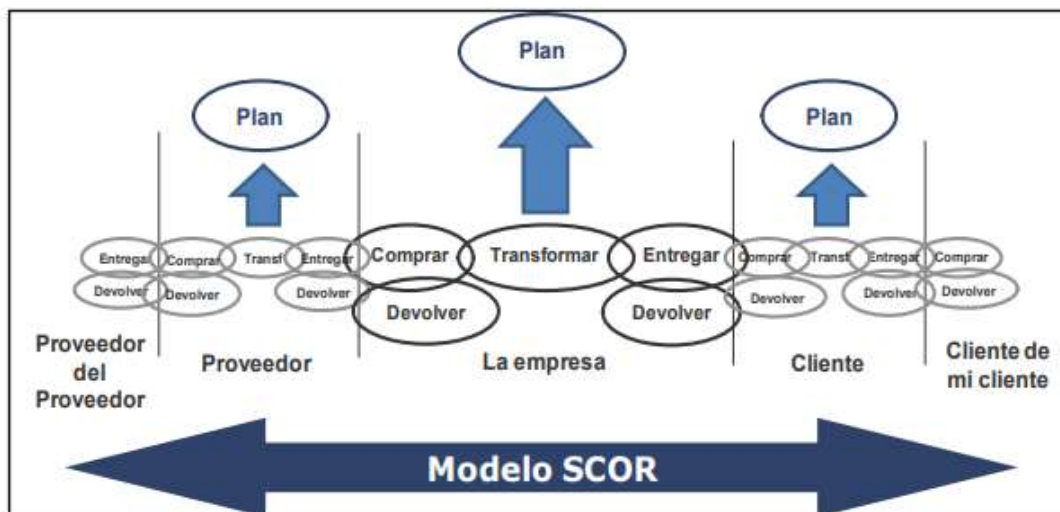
Plan

Plan

Plan

Entrega Comprar Transf Entregar
Devolver Devolver Devolver

Comprar Transformar Entregar
Devolver Devolver

Comprar Transf Entregar Comprar
Devolver Devolver Devolver

Proveedor del Proveedor

Proveedor

La empresa

Cliente

Cliente de mi cliente

Modelo SCOR